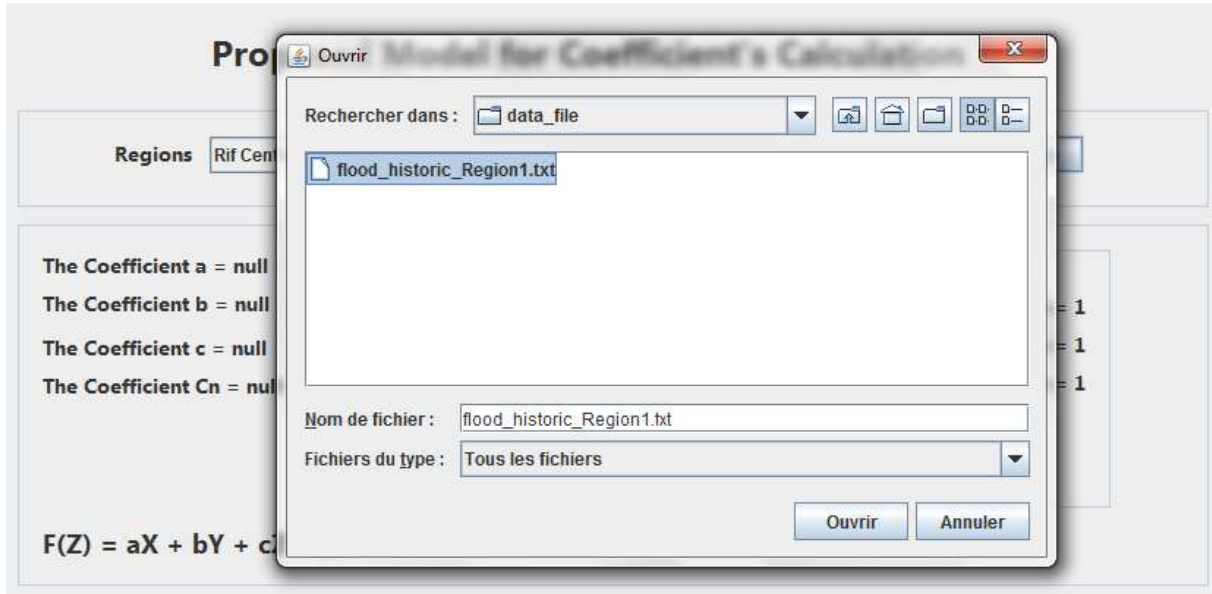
Prop

Ouvrir

Model for Coefficient's Calculation

Rechercher dans : data_file

flood_historic_Region1.txt

Regions Rif Cen

The Coefficient a = null

The Coefficient b = null

The Coefficient c = null

The Coefficient Cn = nul

= 1

= 1

= 1

Nom de fichier : flood_historic_Region1.txt

Fichiers du type : Tous les fichiers

Ouvrir

Annuler

F(Z) = aX + bY + c